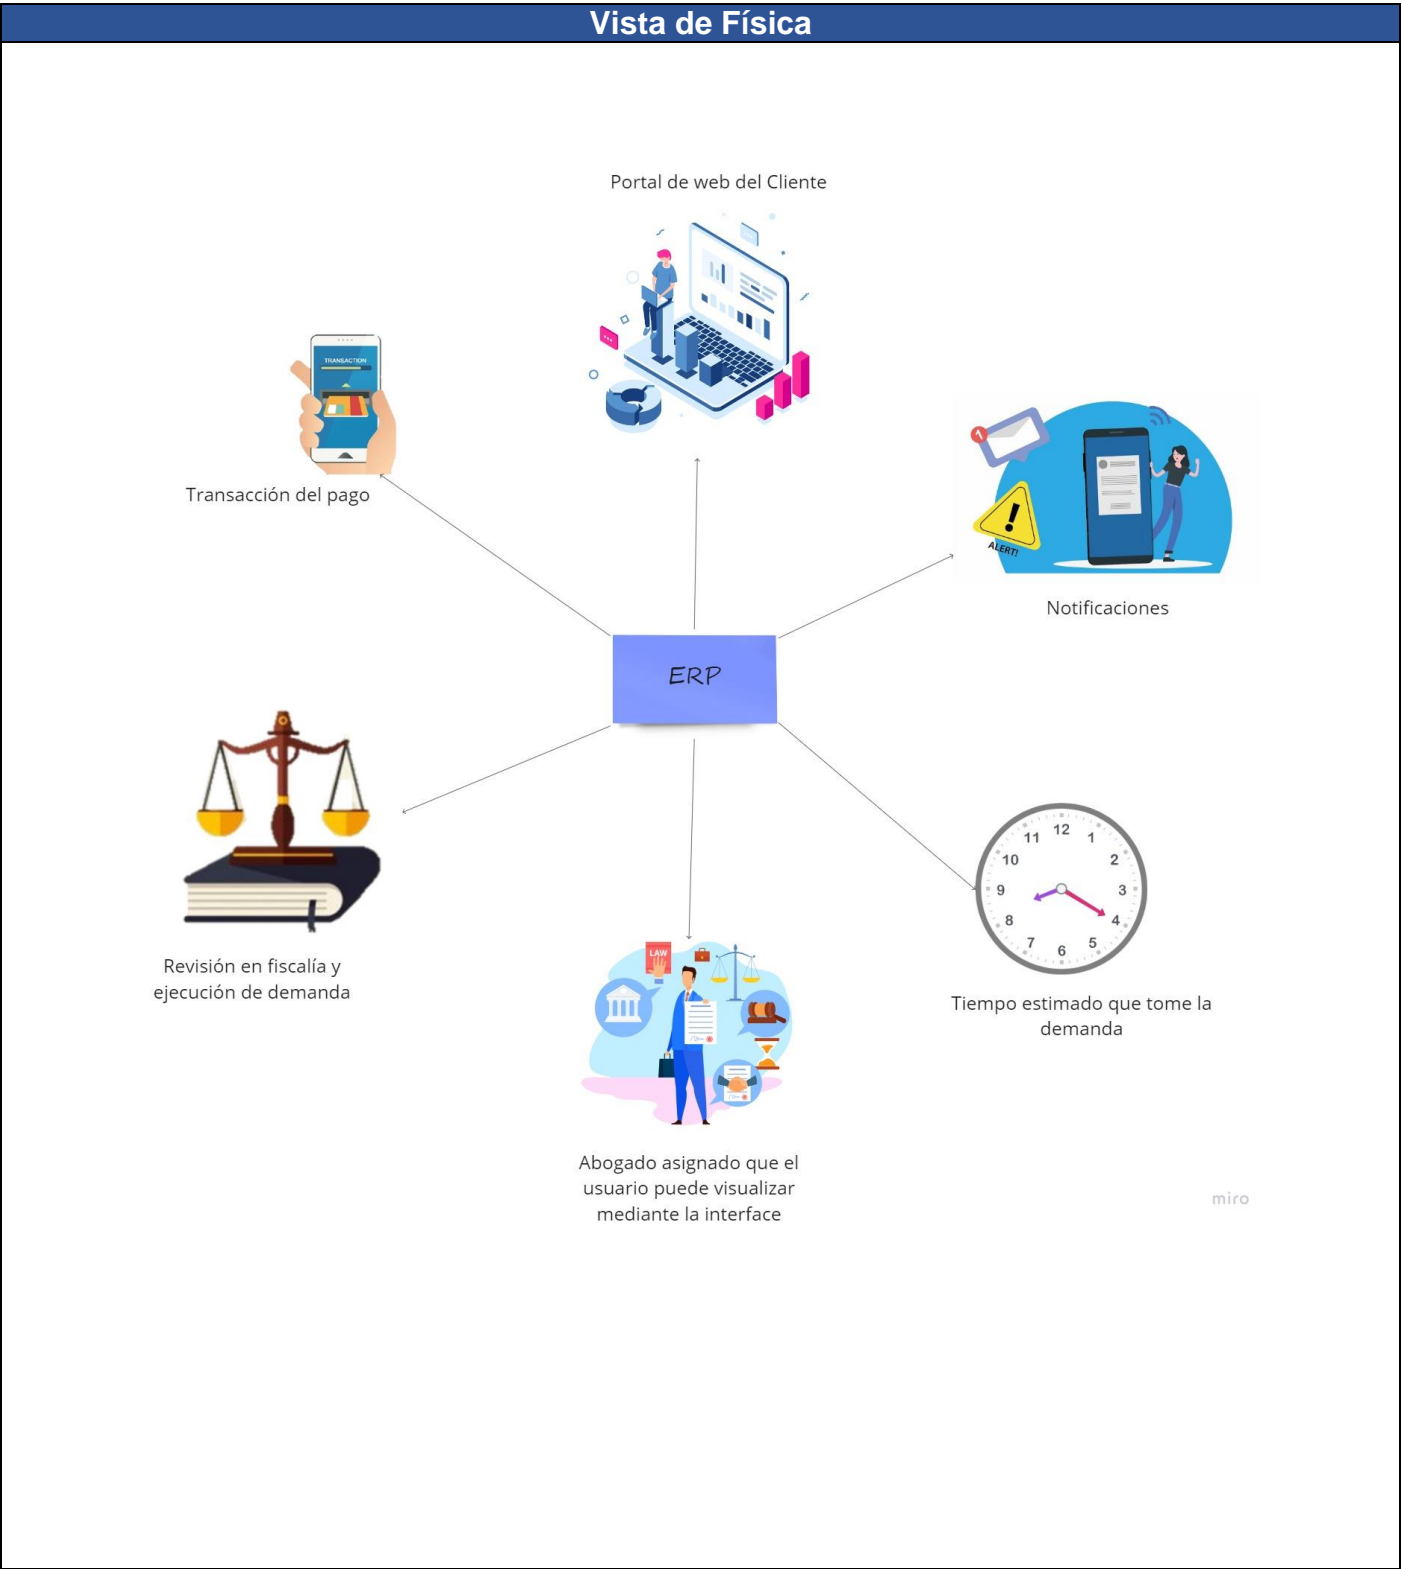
Vista de Física

Portal de web del Cliente

TRANSACTION

Transacción del pago

ALERT!

Notificaciones

ERP

12 1 2 3 4 5 6 7 8 9 10 11

Revisión en fiscalía y ejecución de demanda

Tiempo estimado que tome la demanda

LAW

Abogado asignado que el usuario puede visualizar mediante la interface

miro